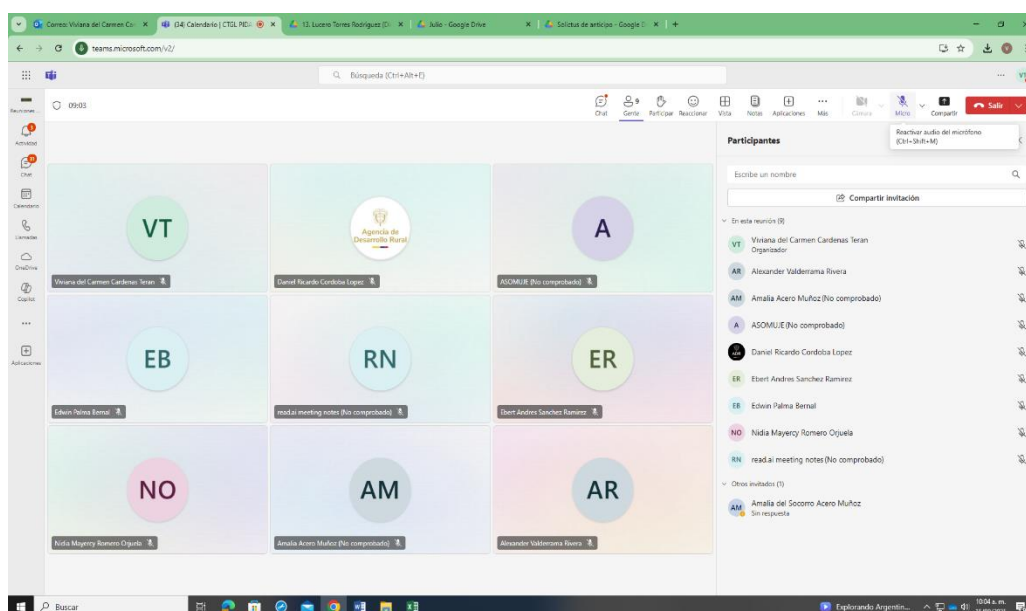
Correo: Viviana del Carmen Ca | (34) Calendario | CTGL PIDA | 13. Lucero Torres Rodriguez (D | Julio - Google Drive | Solicitud de anticipo - Google D | +

teams.microsoft.com/v2/

Búsqueda (Ctrl+Alt+E)

Reuniones
Actividad
Chat
Calendario
Llamadas
OneDrive
Copilot
...
Aplicaciones

09:03

Chat
Gente 9
Participar
Reaccionar
Vista
Notas
Aplicaciones
Más
Cámara
Micro
Compartir
Salir

Reactivar audio del micrófono (Ctrl+Shift+M)

VT
Viviana del Carmen Cardenas Teran

Agencia de Desarrollo Rural
Daniel Ricardo Cordoba Lopez

A
ASOMUJE (No comprobado)

EB
Edwin Palma Bernal

RN
read.ai meeting notes (No comprobado)

ER
Ebert Andres Sanchez Ramirez

NO
Nidia Mayercy Romero Orjuela

AM
Amalia Acero Muñoz (No comprobado)

AR
Alexander Valderrama Rivera

Participantes

Escribe un nombre

Compartir invitación

En esta reunión (9)

VT Viviana del Carmen Cardenas Teran
Organizador

AR Alexander Valderrama Rivera

AM Amalia Acero Muñoz (No comprobado)

A ASOMUJE (No comprobado)

Daniel Ricardo Cordoba Lopez

ER Ebert Andres Sanchez Ramirez

EB Edwin Palma Bernal

NO Nidia Mayercy Romero Orjuela

RN read.ai meeting notes (No comprobado)

Otros invitados (1)

AM Amalia del Socorro Acero Muñoz
Sin respuesta

Buscar

Explorando Argentin...

10:04 a. m.